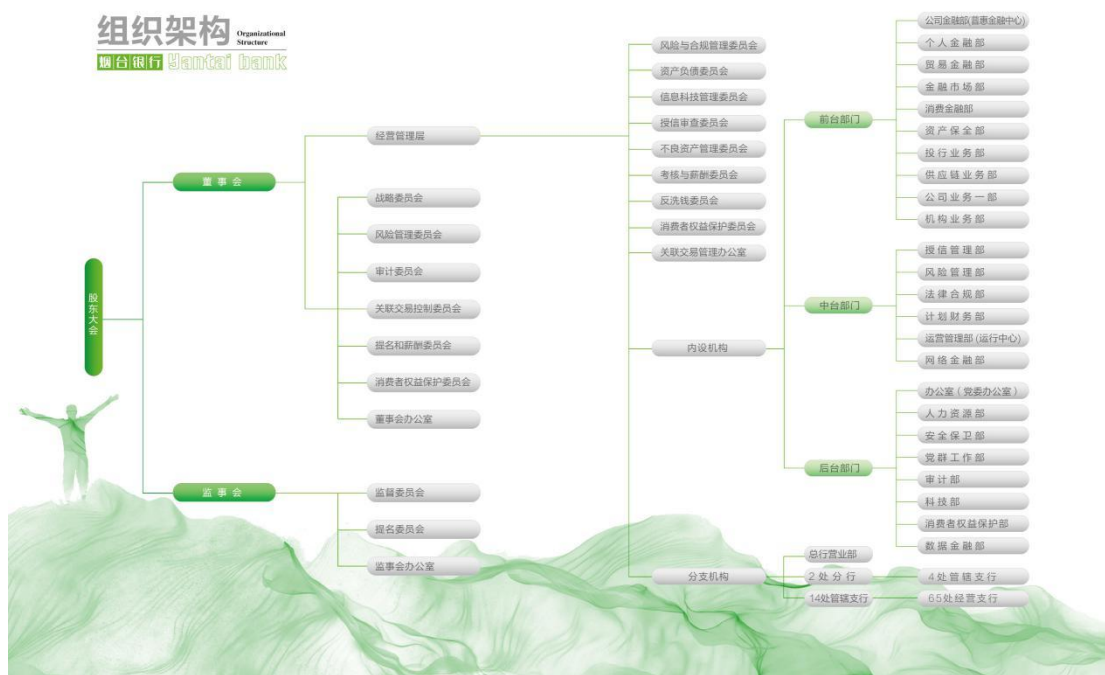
组织架构 Organizational Structure
烟台银行 Yantai bank

股东大会

董事会

经营管理层

战略委员会
风险管理委员会
审计委员会
关联交易控制委员会
提名和薪酬委员会
消费者权益保护委员会
董事会办公室

监事会

监督委员会
提名委员会
监事会办公室

风险与合规管理委员会
资产负债委员会
信息科技管理委员会
授信审查委员会
不良资产管理委员会
考核与薪酬委员会
反洗钱委员会
消费者权益保护委员会
关联交易管理办公室

内设机构

前台部门
公司金融部(普惠金融中心)
个人金融部
贸易金融部
金融市场部
消费金融部
资产保全部
投行业务部
供应链业务部
公司业务一部
机构业务部

中台部门
授信管理部
风险管理部
法律合规部
计划财务部
运营管理部(运行中心)
网络金融部

后台部门
办公室(党委办公室)
人力资源部
安全保卫部
党群工作部
审计部
科技部
消费者权益保护部
数据金融部

分支机构
总行营业部
2处分行
4处管辖支行
14处管辖支行
65处经营支行